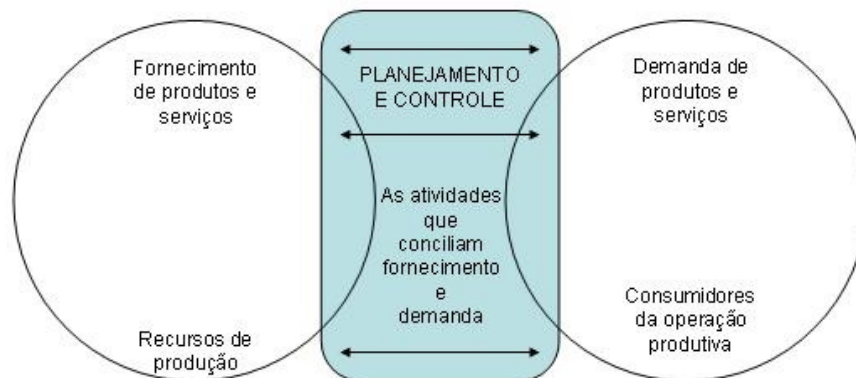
Fornecimento de produtos e serviços

Recursos de produção

PLANEJAMENTO E CONTROLE

As atividades que conciliam fornecimento e demanda

Demanda de produtos e serviços

Consumidores da operação produtiva